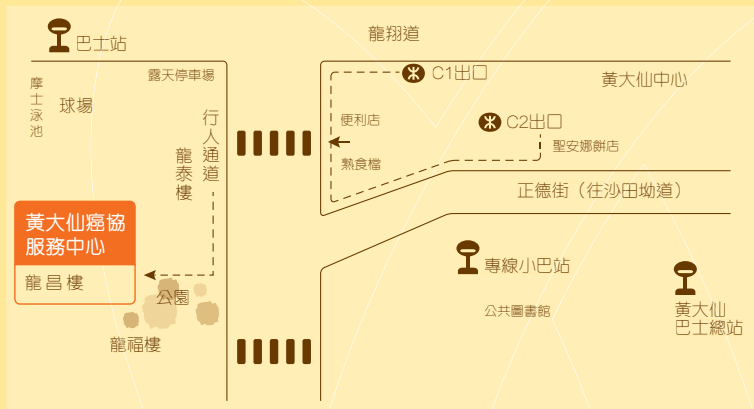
巴士站

龍翔道

摩士泳池

球場

露天停車場

C1出口

黃大仙中心

行人通道

便利店

C2出口

龍泰樓

熟食檔

聖安娜餅店

正德街（往沙田坳道）

黃大仙癌協服務中心

龍昌樓

專線小巴站

公園

公共圖書館

黃大仙巴士總站

龍福樓